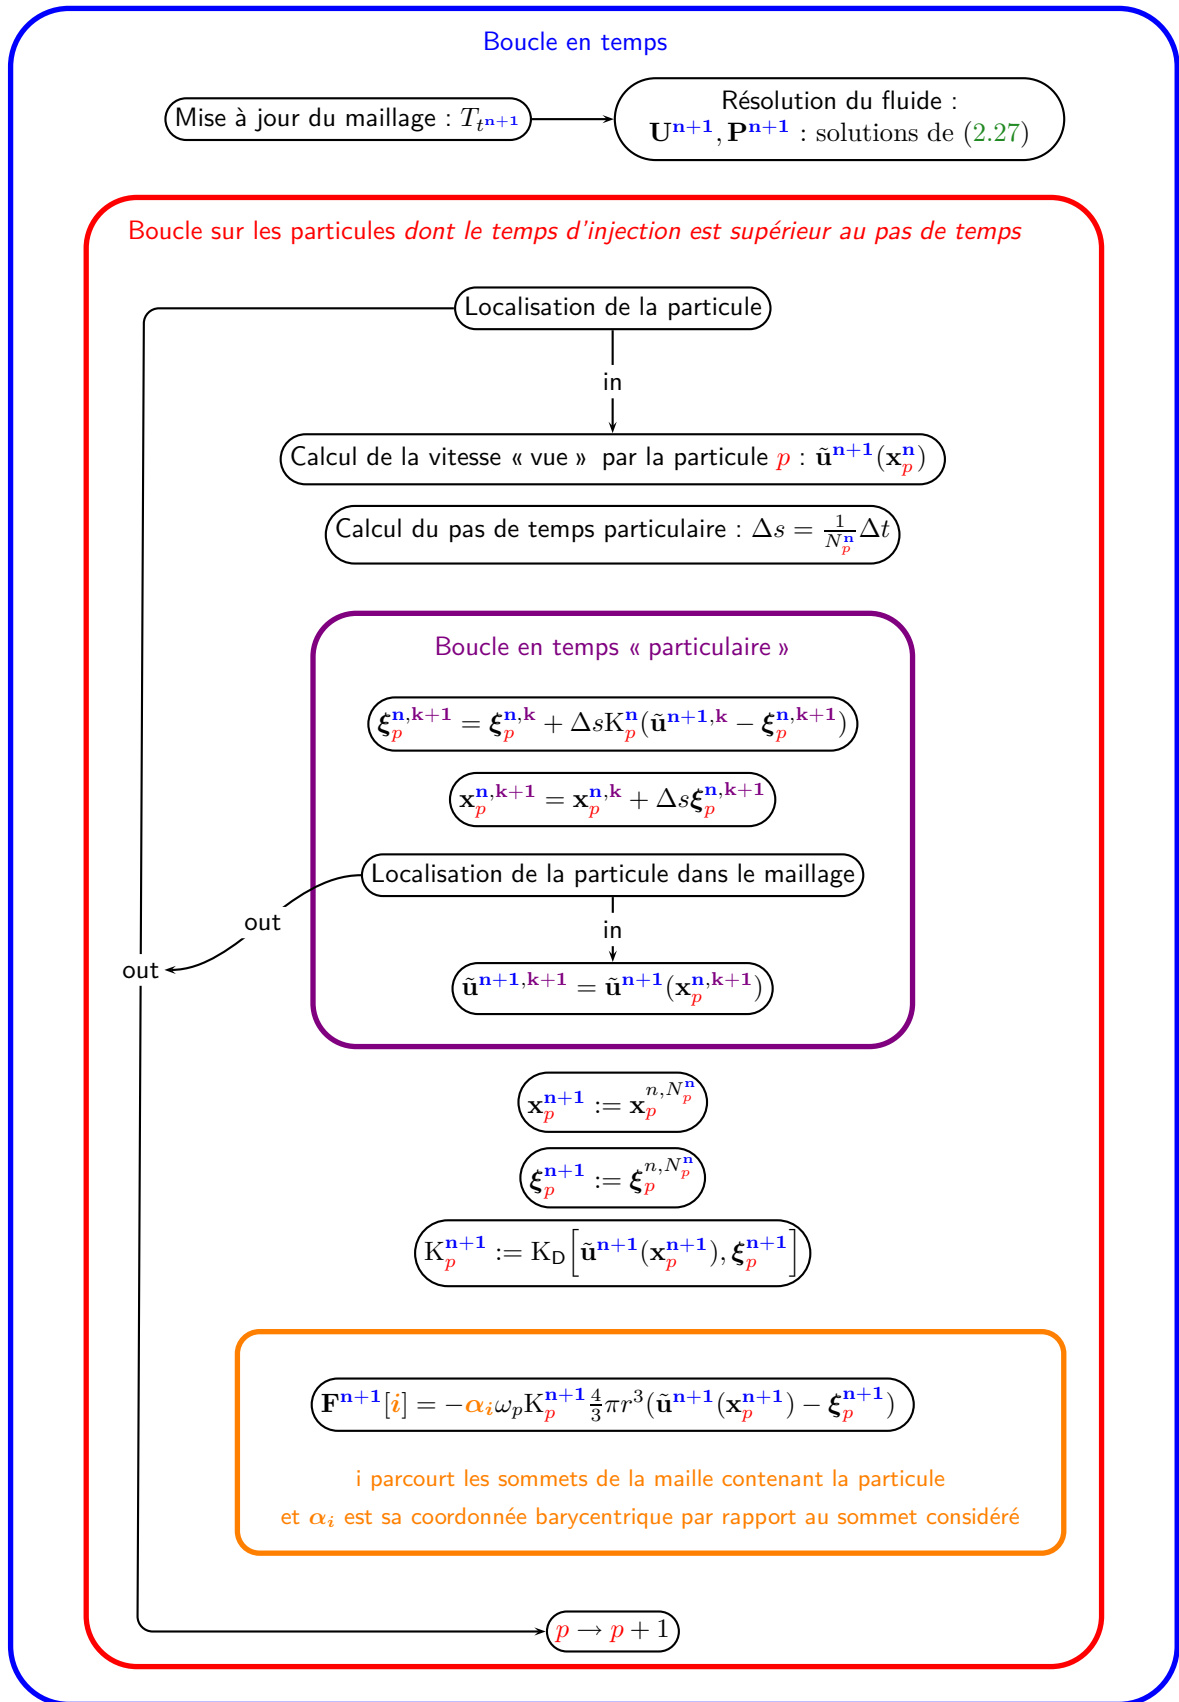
Boucle en temps

Mise à jour du maillage : $T_{t^{\mathbf{n+1}}}$

Résolution du fluide : $\mathbf{U}^{\mathbf{n+1}}, \mathbf{P}^{\mathbf{n+1}}$ : solutions de (2.27)

Boucle sur les particules *dont le temps d'injection est supérieur au pas de temps*

Localisation de la particule

in

Calcul de la vitesse « vue » par la particule $p$ : $\tilde{\mathbf{u}}^{\mathbf{n+1}}(\mathbf{x}_p^{\mathbf{n}})$

Calcul du pas de temps particulaire : $\Delta s = \frac{1}{N_p^{\mathbf{n}}}\Delta t$

Boucle en temps « particulaire »

$\boldsymbol{\xi}_p^{\mathbf{n},\mathbf{k+1}} = \boldsymbol{\xi}_p^{\mathbf{n},\mathbf{k}} + \Delta s \mathrm{K}_p^{\mathbf{n}}(\tilde{\mathbf{u}}^{\mathbf{n+1},\mathbf{k}} - \boldsymbol{\xi}_p^{\mathbf{n},\mathbf{k+1}})$

$\mathbf{x}_p^{\mathbf{n},\mathbf{k+1}} = \mathbf{x}_p^{\mathbf{n},\mathbf{k}} + \Delta s \boldsymbol{\xi}_p^{\mathbf{n},\mathbf{k+1}}$

Localisation de la particule dans le maillage

out

out

in

$\tilde{\mathbf{u}}^{\mathbf{n+1},\mathbf{k+1}} = \tilde{\mathbf{u}}^{\mathbf{n+1}}(\mathbf{x}_p^{\mathbf{n},\mathbf{k+1}})$

$\mathbf{x}_p^{\mathbf{n+1}} := \mathbf{x}_p^{n,N_p^{\mathbf{n}}}$

$\boldsymbol{\xi}_p^{\mathbf{n+1}} := \boldsymbol{\xi}_p^{n,N_p^{\mathbf{n}}}$

$\mathrm{K}_p^{\mathbf{n+1}} := \mathrm{K_D}\left[\tilde{\mathbf{u}}^{\mathbf{n+1}}(\mathbf{x}_p^{\mathbf{n+1}}), \boldsymbol{\xi}_p^{\mathbf{n+1}}\right]$

$\mathbf{F}^{\mathbf{n+1}}[i] = -\alpha_i \omega_p \mathrm{K}_p^{\mathbf{n+1}} \frac{4}{3}\pi r^3 (\tilde{\mathbf{u}}^{\mathbf{n+1}}(\mathbf{x}_p^{\mathbf{n+1}}) - \boldsymbol{\xi}_p^{\mathbf{n+1}})$

i parcourt les sommets de la maille contenant la particule
et $\alpha_i$ est sa coordonnée barycentrique par rapport au sommet considéré

$p \rightarrow p+1$